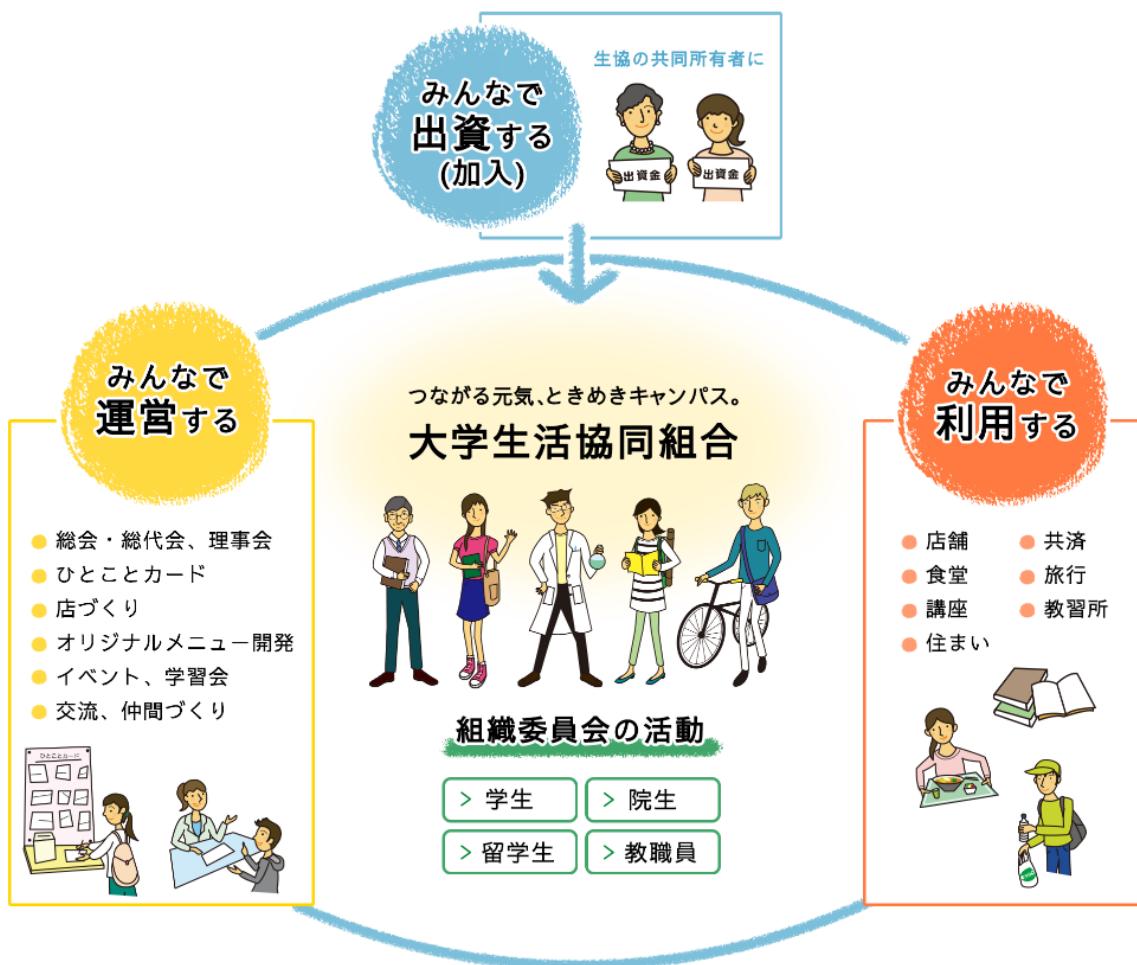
みんなで
出資する
(加入)

生協の共同所有者に

出資金
出資金

みんなで
運営する

● 総会・総代会、理事会
● ひとことカード
● 店づくり
● オリジナルメニュー開発
● イベント、学習会
● 交流、仲間づくり

ひとことカード

つながる元気、ときめきキャンパス。
大学生活協同組合

組織委員会の活動

> 学生
> 院生
> 留学生
> 教職員

みんなで
利用する

● 店舗
● 食堂
● 講座
● 住まい
● 共済
● 旅行
● 教習所